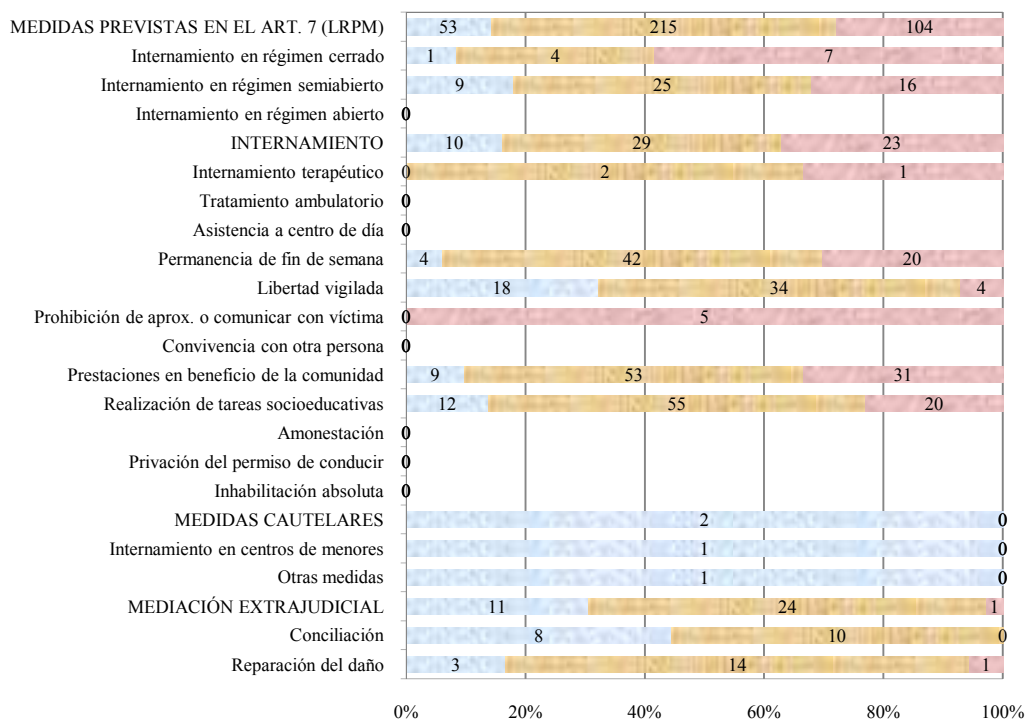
| | | | |
|---|---|---|---|
| MEDIDAS PREVISTAS EN EL ART. 7 (LRPM) | 53 | 215 | 104 |
| Internamiento en régimen cerrado | 1 | 4 | 7 |
| Internamiento en régimen semiabierto | 9 | 25 | 16 |
| Internamiento en régimen abierto | 0 | | |
| INTERNAMIENTO | 10 | 29 | 23 |
| Internamiento terapéutico | 0 | 2 | 1 |
| Tratamiento ambulatorio | 0 | | |
| Asistencia a centro de día | 0 | | |
| Permanencia de fin de semana | 4 | 42 | 20 |
| Libertad vigilada | 18 | 34 | 4 |
| Prohibición de aprox. o comunicar con víctima | 0 | 5 | |
| Convivencia con otra persona | 0 | | |
| Prestaciones en beneficio de la comunidad | 9 | 53 | 31 |
| Realización de tareas socioeducativas | 12 | 55 | 20 |
| Amonestación | 0 | | |
| Privación del permiso de conducir | 0 | | |
| Inhabilitación absoluta | 0 | | |
| MEDIDAS CAUTELARES | 2 | | 0 |
| Internamiento en centros de menores | 1 | | 0 |
| Otras medidas | 1 | | 0 |
| MEDIACIÓN EXTRAJUDICIAL | 11 | 24 | 1 |
| Conciliación | 8 | 10 | 0 |
| Reparación del daño | 3 | 14 | 1 |

0% 20% 40% 60% 80% 100%